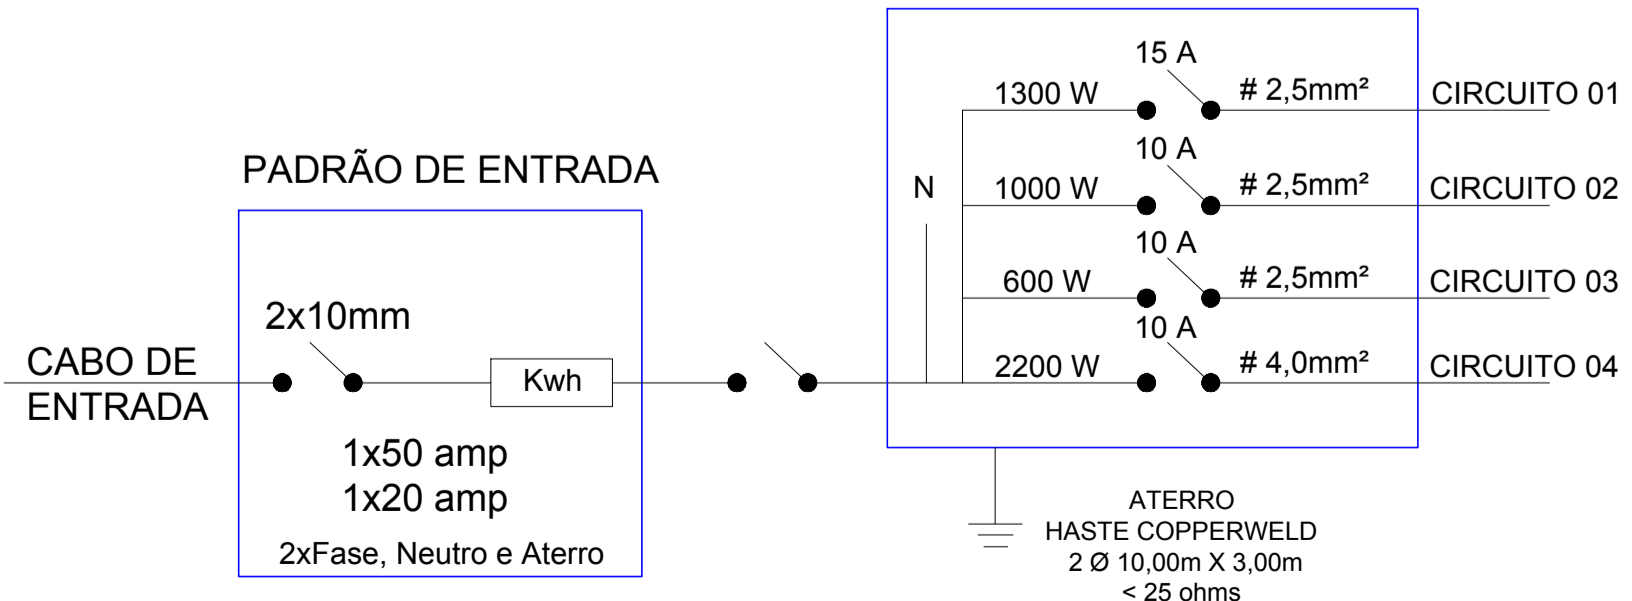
PADRÃO DE ENTRADA

CABO DE ENTRADA

2x10mm

Kwh

1x50 amp
1x20 amp

2xFase, Neutro e Aterro

N

15 A
1300 W
# 2,5mm²
CIRCUITO 01

10 A
1000 W
# 2,5mm²
CIRCUITO 02

10 A
600 W
# 2,5mm²
CIRCUITO 03

10 A
2200 W
# 4,0mm²
CIRCUITO 04

ATERRO
HASTE COPPERWELD
2 Ø 10,00m X 3,00m
< 25 ohms